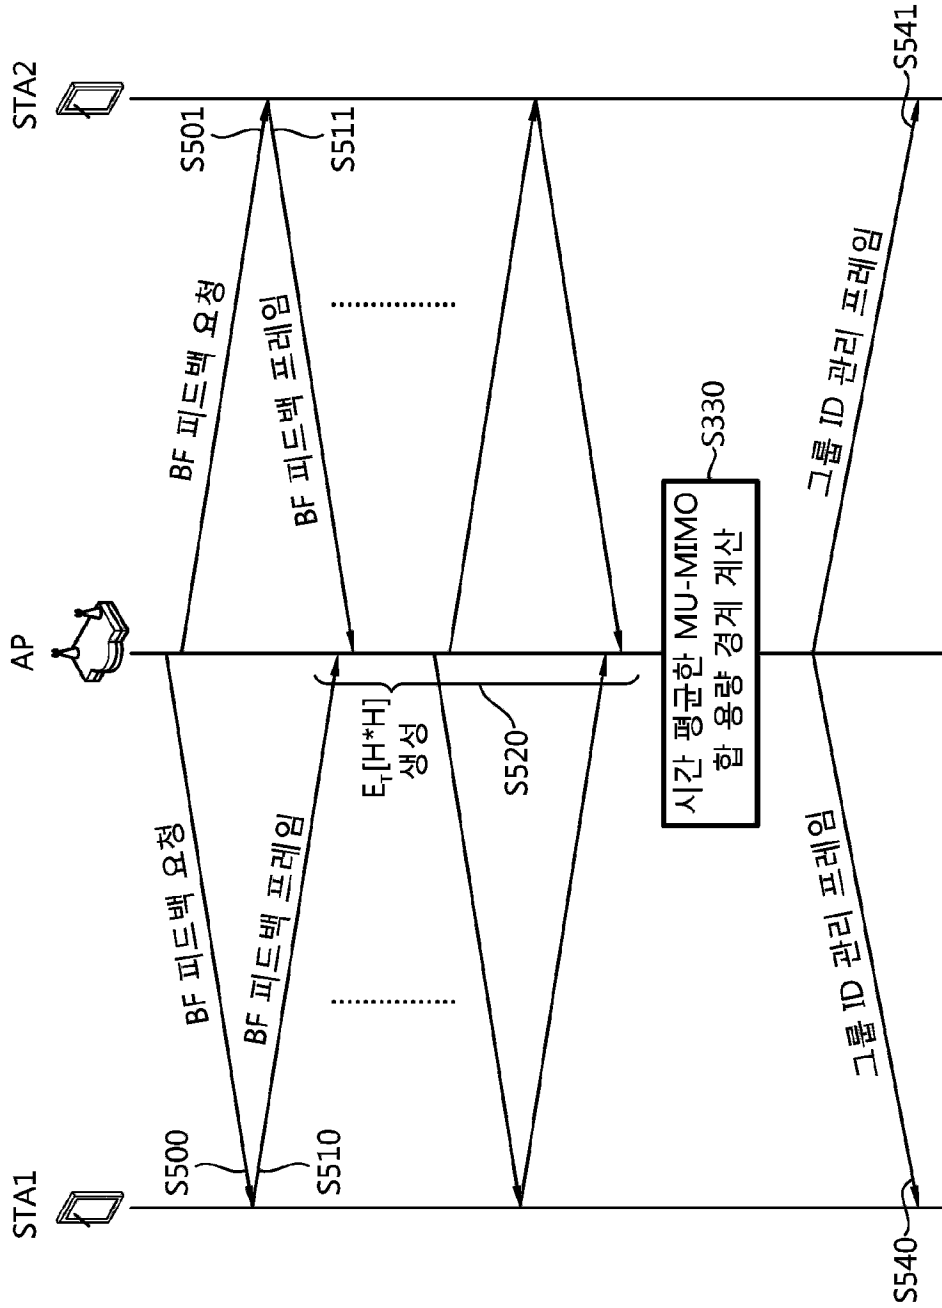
STA2

AP

STA1

S501

S511

S541

BF 피드백 요청

BF 피드백 프레임

S330

시간 평균한 MU-MIMO 합 용량 경계 계산

그룹 ID 관리 프레임

S500

S510

BF 피드백 요청

BF 피드백 프레임

$E_T[H^*H]$ 생성

S520

그룹 ID 관리 프레임

S540